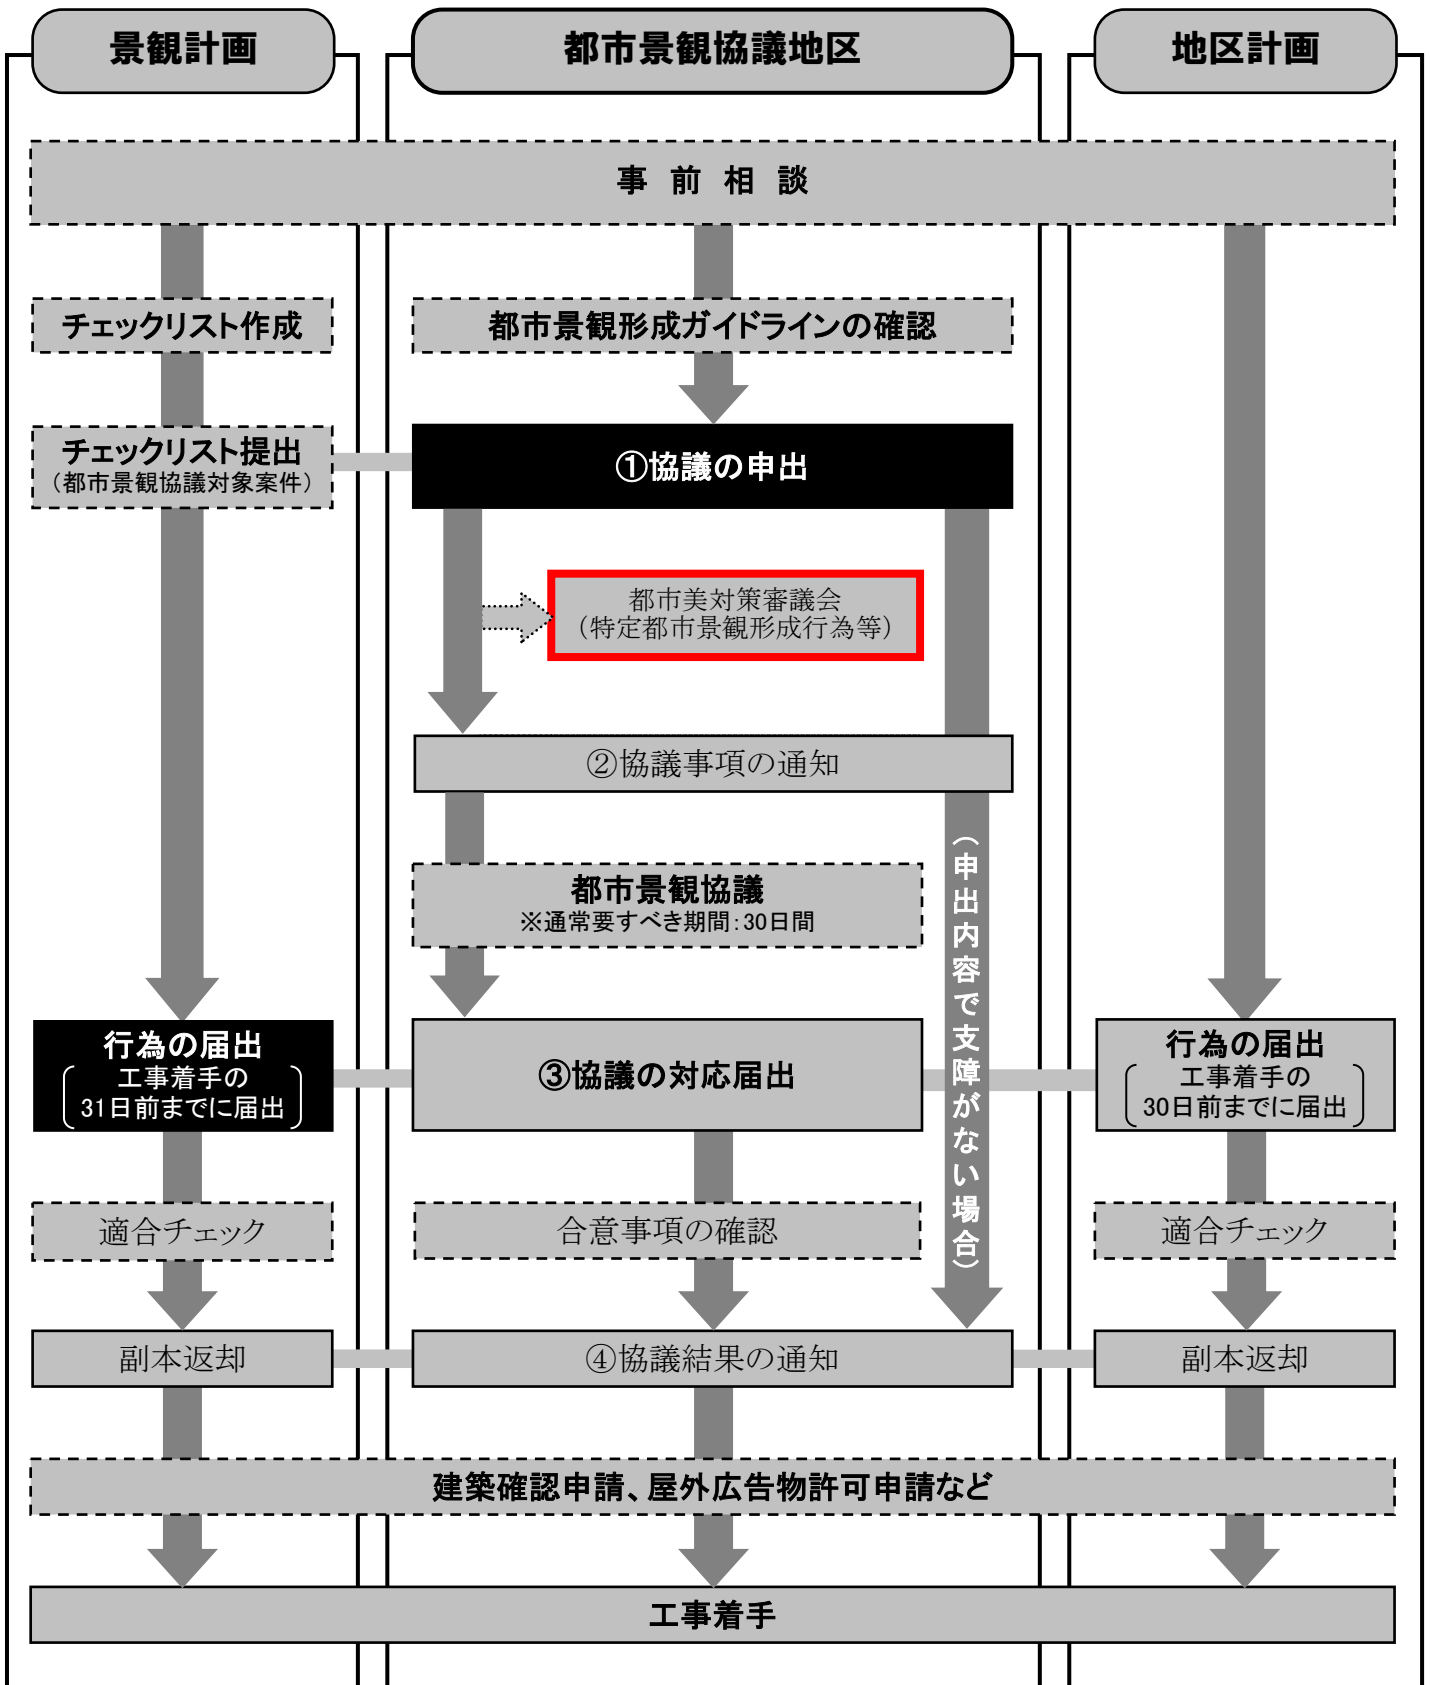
景観計画

都市景観協議地区

地区計画

事 前 相 談

チェックリスト作成

都市景観形成ガイドラインの確認

チェックリスト提出
（都市景観協議対象案件）

①協議の申出

都市美対策審議会
（特定都市景観形成行為等）

②協議事項の通知

（申出内容で支障がない場合）

都市景観協議
※通常要すべき期間：30日間

行為の届出
工事着手の
31日前までに届出

③協議の対応届出

行為の届出
工事着手の
30日前までに届出

適合チェック

合意事項の確認

適合チェック

副本返却

④協議結果の通知

副本返却

建築確認申請、屋外広告物許可申請など

工事着手